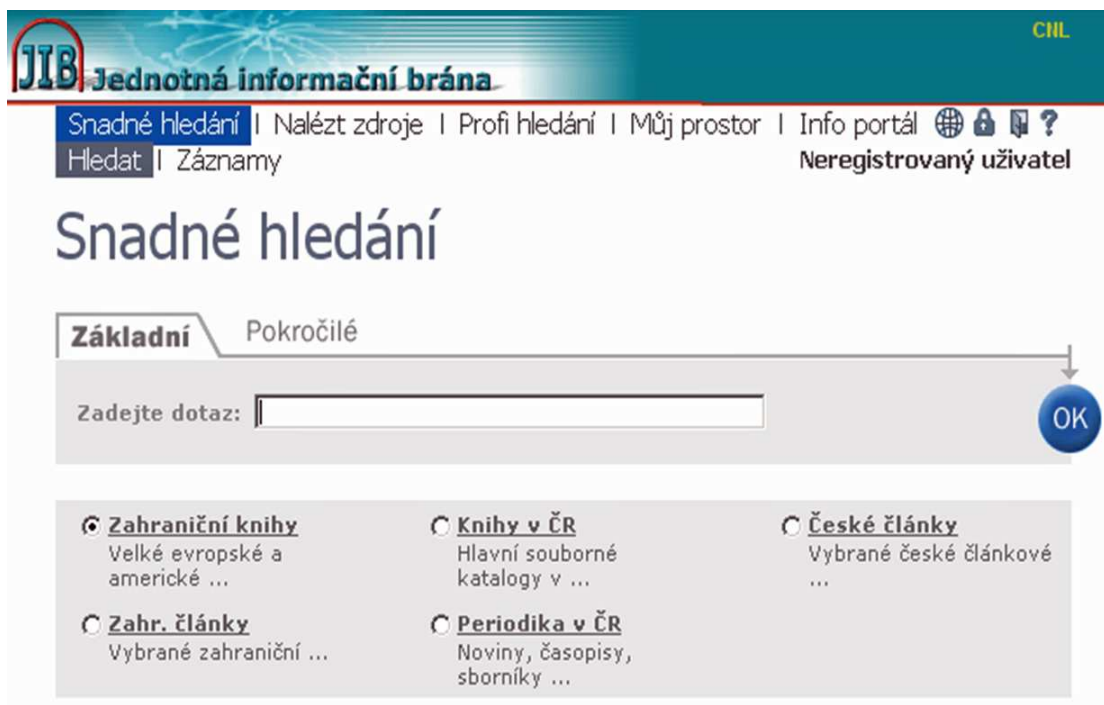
JIB Jednotná informační brána

CNL

Snadné hledání | Nalézt zdroje | Profi hledání | Můj prostor | Info portál

Hledat | Záznamy

Neregistrovaný uživatel

Snadné hledání

Základní

Pokročilé

Zadejte dotaz:

OK

Zahraniční knihy
Velké evropské a americké ...

Knihy v ČR
Hlavní souborné katalogy v ...

České články
Vybrané české článkové ...

Zahr. články
Vybrané zahraniční ...

Periodika v ČR
Noviny, časopisy, sborníky ...